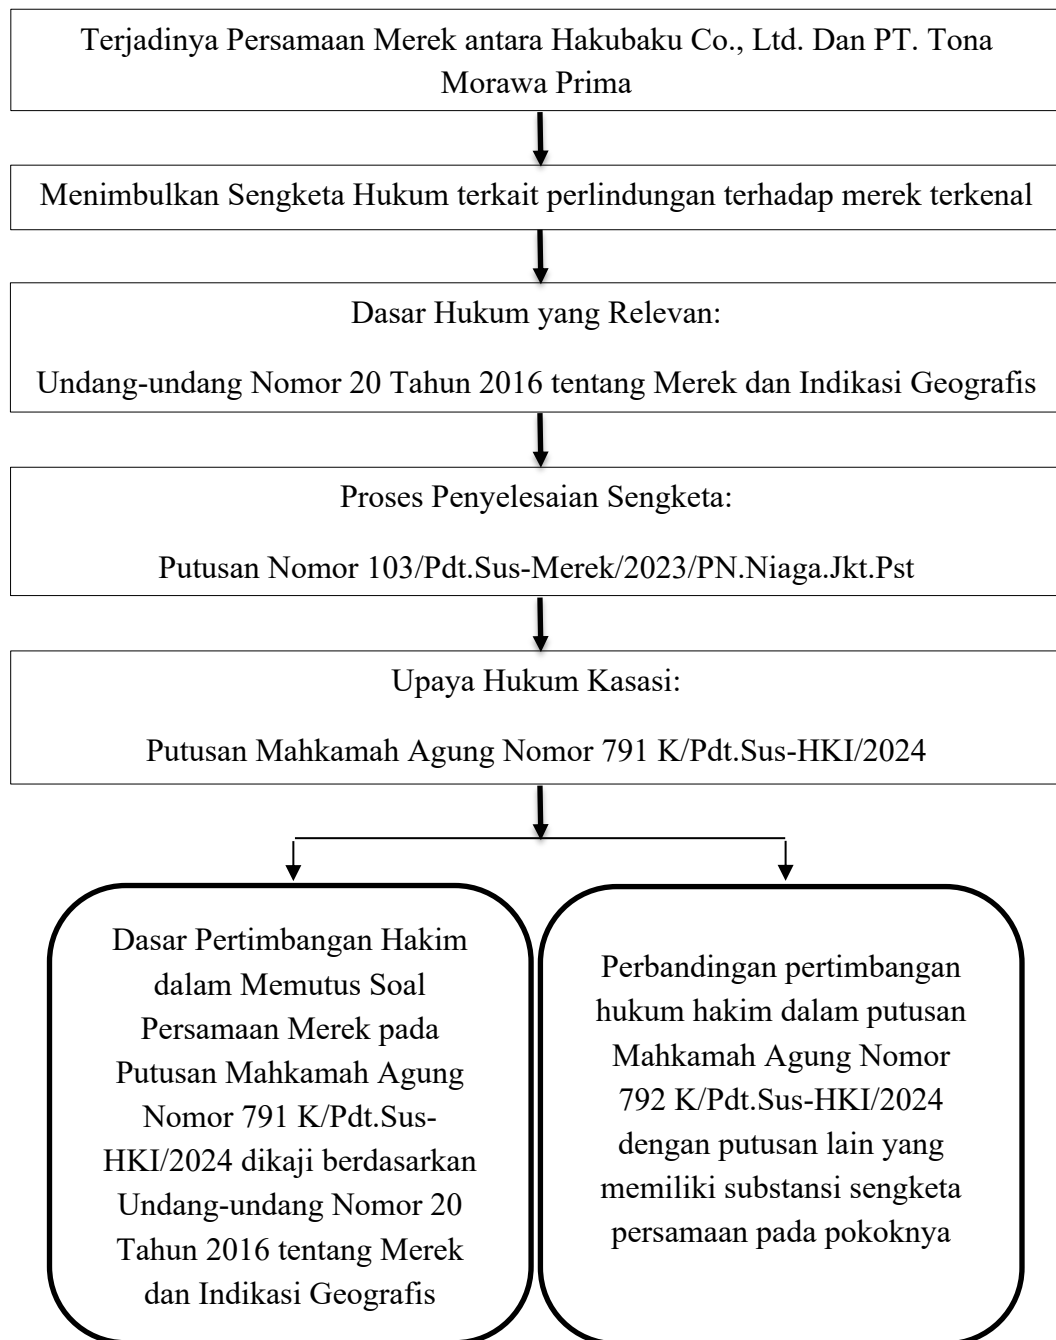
Terjadinya Persamaan Merek antara Hakubaku Co., Ltd. Dan PT. Tona Morawa Prima

Menimbulkan Sengketa Hukum terkait perlindungan terhadap merek terkenal

Dasar Hukum yang Relevan:

Undang-undang Nomor 20 Tahun 2016 tentang Merek dan Indikasi Geografis

Proses Penyelesaian Sengketa:

Putusan Nomor 103/Pdt.Sus-Merek/2023/PN.Niaga.Jkt.Pst

Upaya Hukum Kasasi:

Putusan Mahkamah Agung Nomor 791 K/Pdt.Sus-HKI/2024

Dasar Pertimbangan Hakim dalam Memutus Soal Persamaan Merek pada Putusan Mahkamah Agung Nomor 791 K/Pdt.Sus-HKI/2024 dikaji berdasarkan Undang-undang Nomor 20 Tahun 2016 tentang Merek dan Indikasi Geografis

Perbandingan pertimbangan hukum hakim dalam putusan Mahkamah Agung Nomor 792 K/Pdt.Sus-HKI/2024 dengan putusan lain yang memiliki substansi sengketa persamaan pada pokoknya